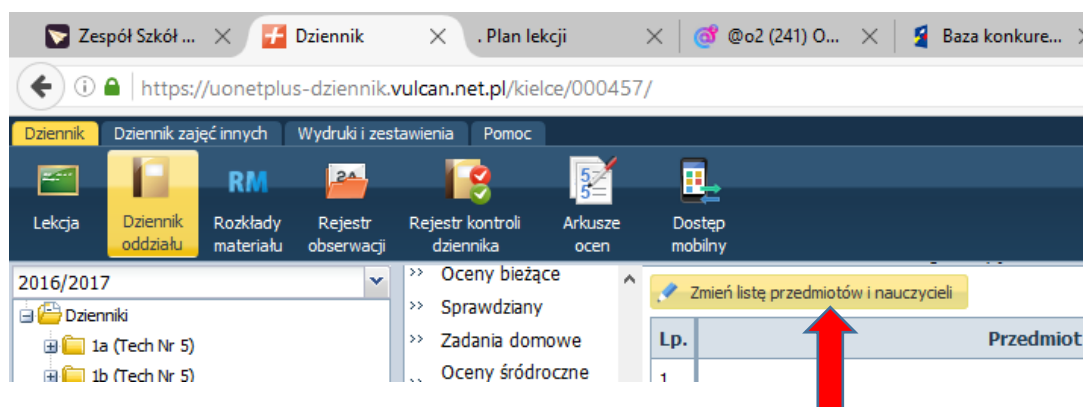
Zespół Szkół ... × Dziennik × . Plan lekcji × @o2 (241) O... × Baza konkure... ×

https://uonetplus-dziennik.vulcan.net.pl/kielce/000457/

Dziennik | Dziennik zajęć innych | Wydruki i zestawienia | Pomoc

Lekcja | Dziennik oddziału | RM Rozkłady materiału | Rejestr obserwacji | Rejestr kontroli dziennika | Arkusze ocen | Dostęp mobilny

2016/2017

Dzienniki
1a (Tech Nr 5)
1b (Tech Nr 5)

>> Oceny bieżące
>> Sprawdziany
>> Zadania domowe
>> Oceny śródroczne

Zmień listę przedmiotów i nauczycieli

| Lp. | Przedmiot |
|---|---|
| 1 | |